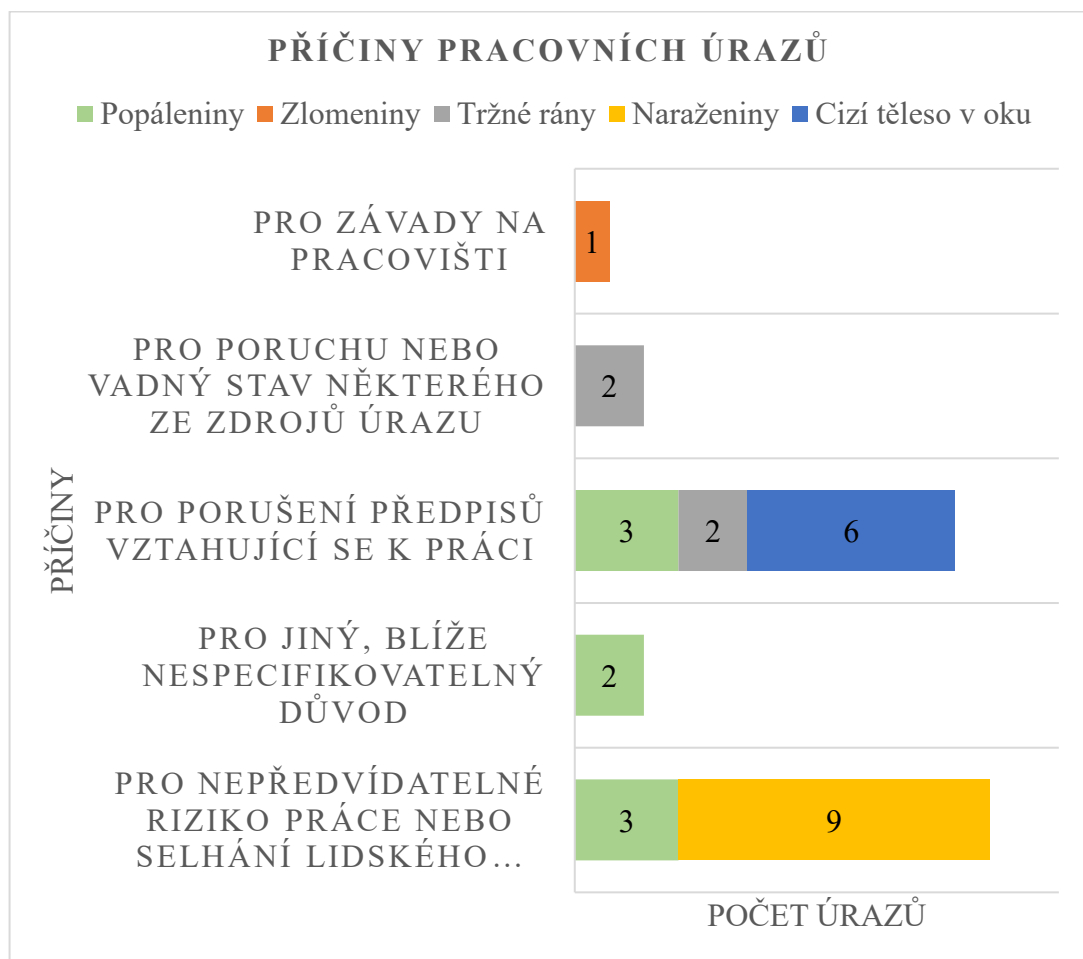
PŘÍČINY PRACOVNÍCH ÚRAZŮ

Popáleniny Zlomeniny Tržné rány Naraženiny Cizí těleso v oku

PŘÍČINY

PRO ZÁVADY NA PRACOVIŠTI
1

PRO PORUCHU NEBO VADNÝ STAV NĚKTERÉHO ZE ZDROJŮ ÚRAZU
2

PRO PORUŠENÍ PŘEDPISŮ VZTAHUJÍCÍ SE K PRÁCI
3 2 6

PRO JINÝ, BLÍŽE NESPECIFIKOVATELNÝ DŮVOD
2

PRO NEPŘEDVÍDATELNÉ RIZIKO PRÁCE NEBO SELHÁNÍ LIDSKÉHO…
3 9

POČET ÚRAZŮ